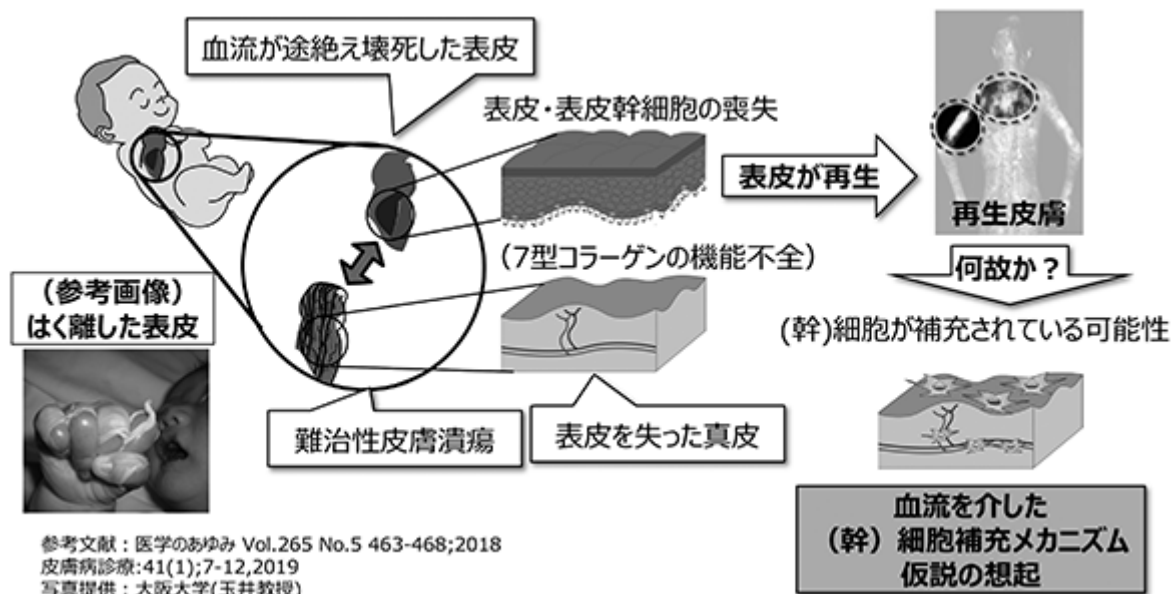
血流が途絶え壊死した表皮

表皮・表皮幹細胞の喪失

表皮が再生

再生皮膚

（7型コラーゲンの機能不全）

何故か？

（参考画像）
はく離した表皮

(幹)細胞が補充されている可能性

難治性皮膚潰瘍

表皮を失った真皮

血流を介した
（幹）細胞補充メカニズム
仮説の想起

参考文献：医学のあゆみ Vol.265 No.5 463-468;2018
皮膚病診療:41(1);7-12,2019
写真提供：大阪大学(玉井教授)